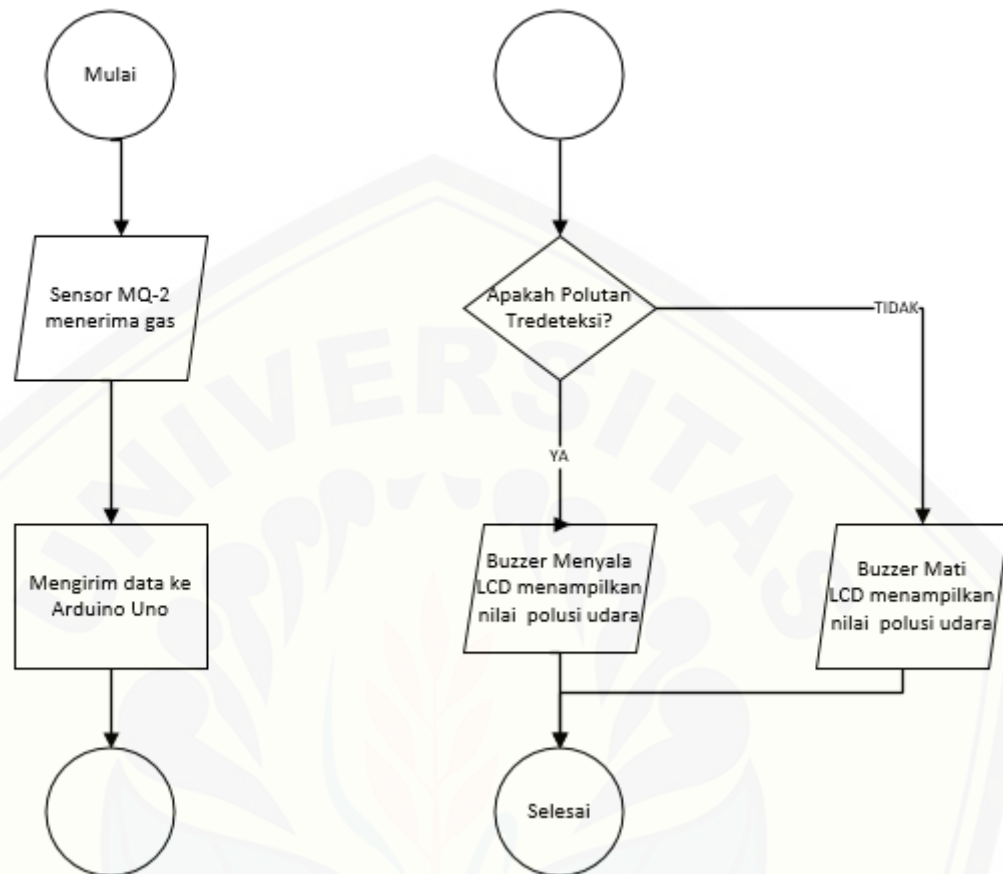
Mulai

Sensor MQ-2 menerima gas

Mengirim data ke Arduino Uno

Apakah Polutan Tredeteksi?

TIDAK

YA

Buzzer Menyala LCD menampilkan nilai polusi udara

Buzzer Mati LCD menampilkan nilai polusi udara

Selesai